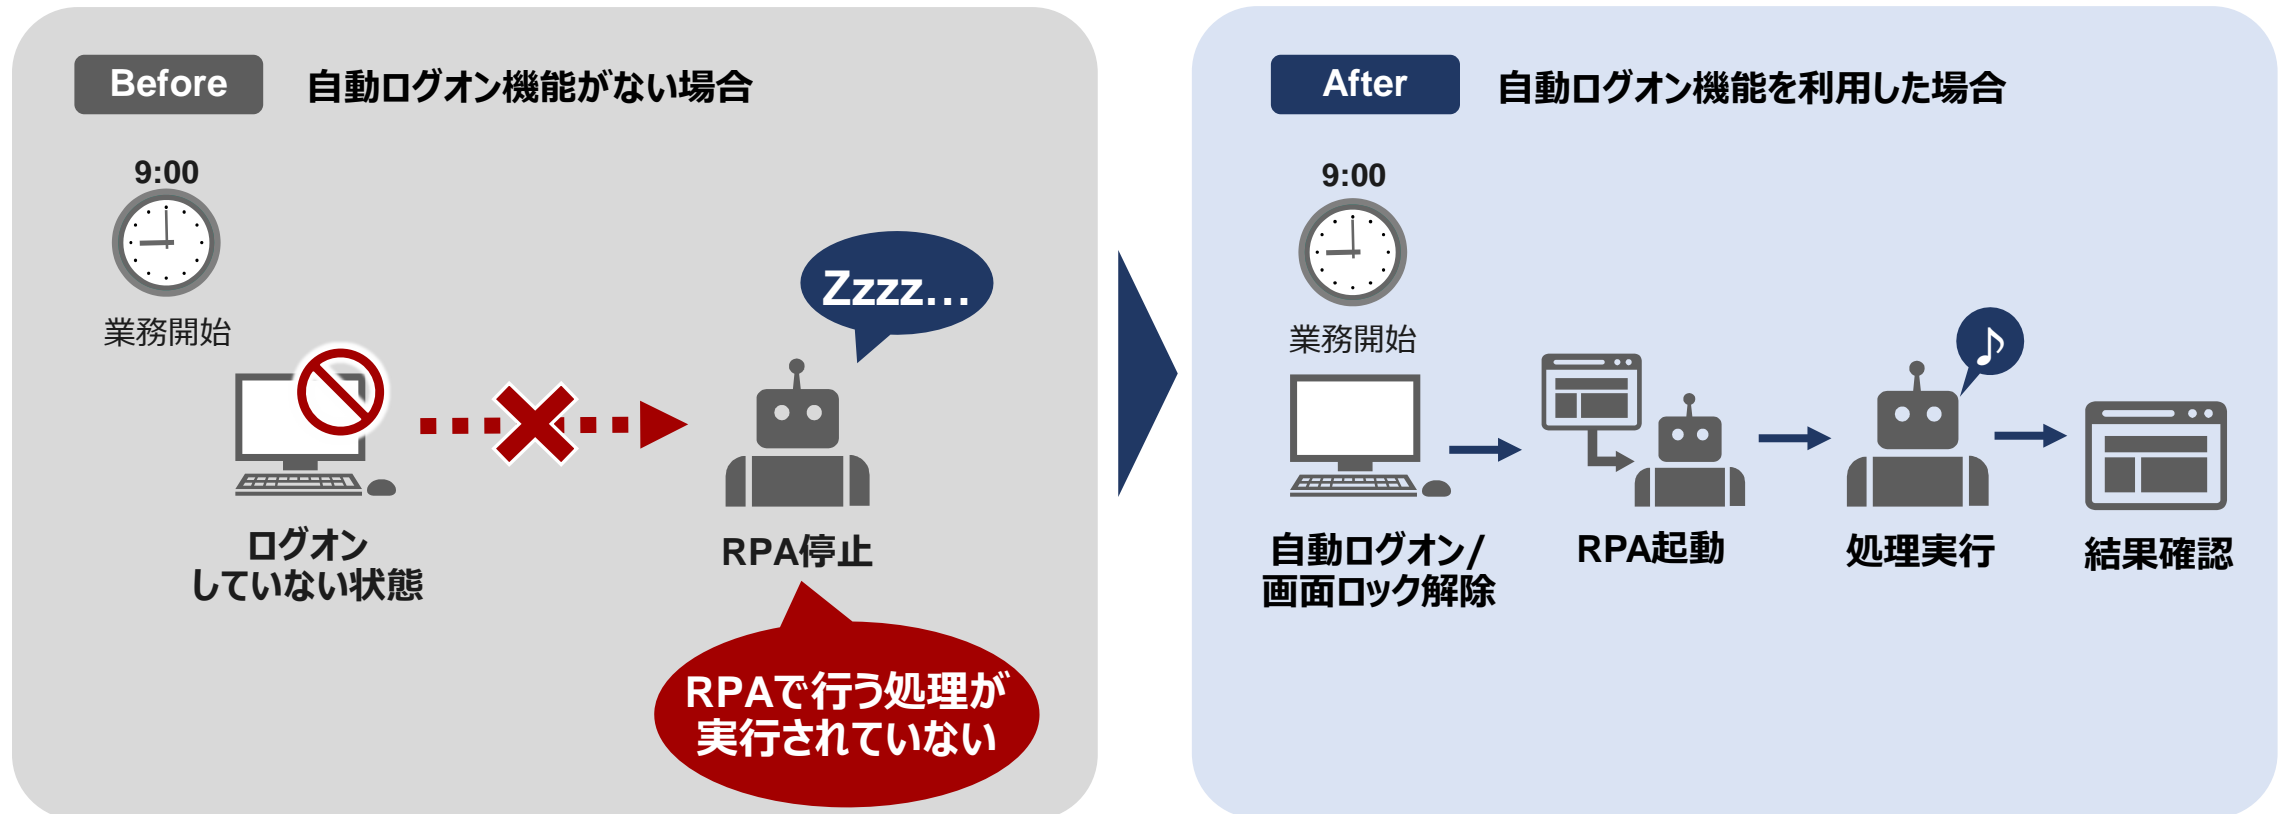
Before 自動ログオン機能がない場合

9:00

業務開始

Zzzz...

ログオン
していない状態

RPA停止

RPAで行う処理が
実行されていない

After 自動ログオン機能を利用した場合

9:00

業務開始

♪

自動ログオン/
画面ロック解除

RPA起動

処理実行

結果確認